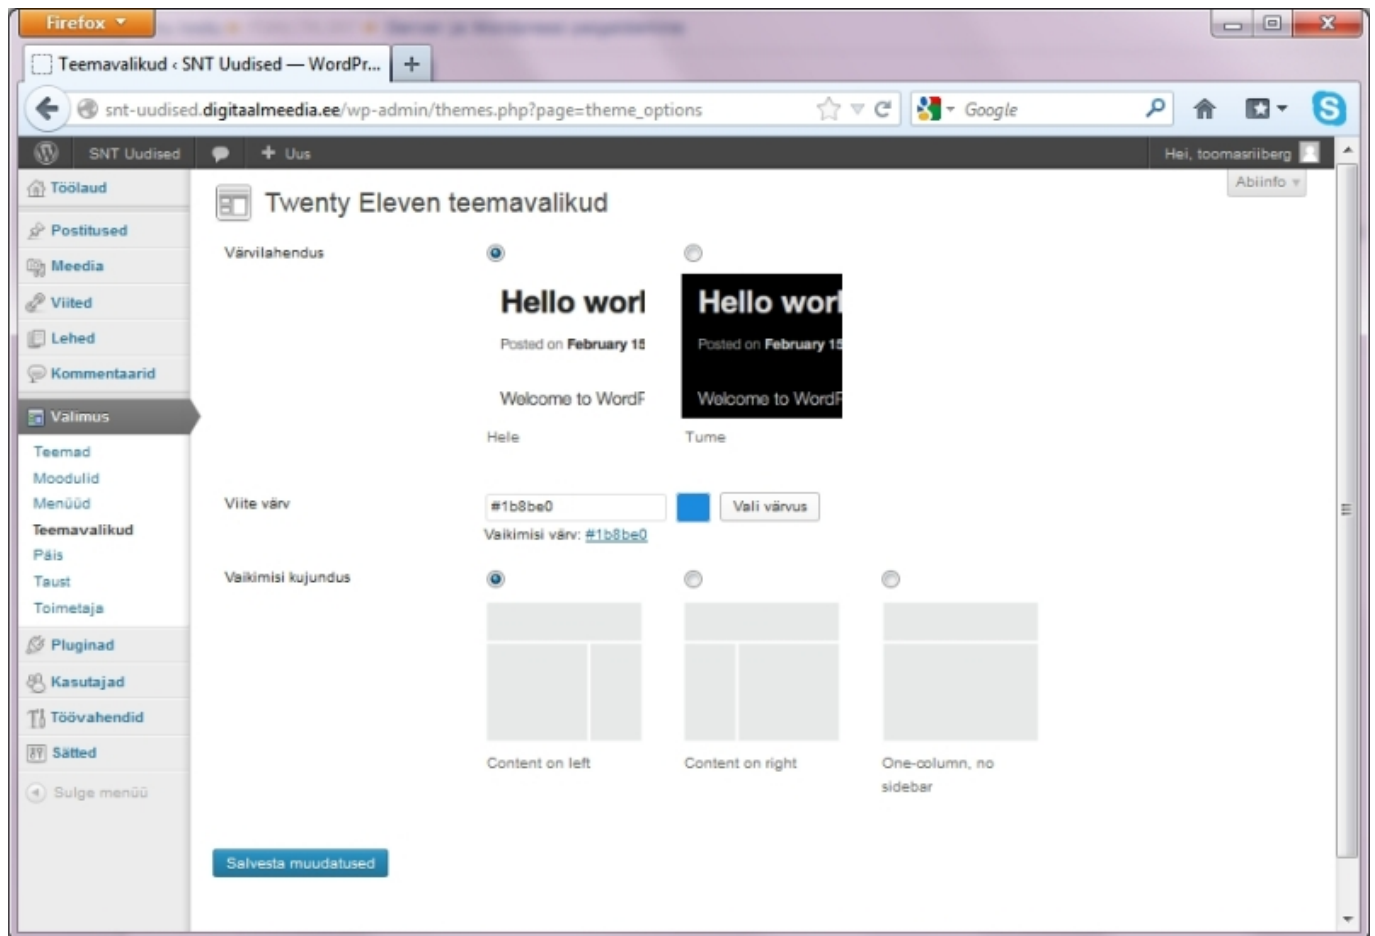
Firefox

Teemavalikud ‹ SNT Uudised — WordPr...

snt-uudised.digitaalmeedia.ee/wp-admin/themes.php?page=theme_options

Google

SNT Uudised  Uus  Hei, toomasriiberg

Abiinfo

Töölaud
Postitused
Meedia
Viited
Lehed
Kommentaarid
Valimus
Teemad
Moodulid
Menüüd
Teemavalikud
Päis
Taust
Toimetaja
Pluginad
Kasutajad
Töövahendid
Sätted
Sulge menüü

Twenty Eleven teemavalikud

Värvilahendus

Hello worl
Posted on February 15
Welcome to WordF
Hele

Hello worl
Posted on February 15
Welcome to WordF
Tume

Viite värv
#1b8be0
Vali värvus
Vaikimisi värv: #1b8be0

Vaikimisi kujundus
Content on left
Content on right
One-column, no sidebar

Salvesta muudatused